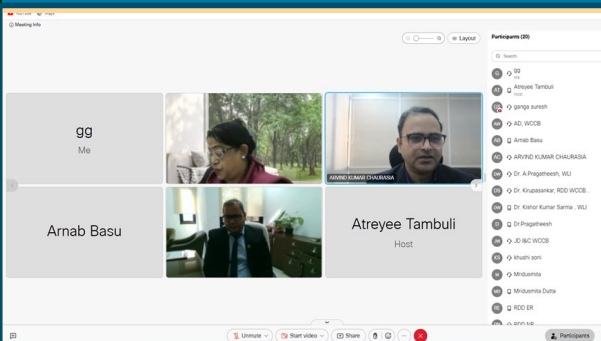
Meeting info

Layout

Participants (20)

Search

gg
Me

ARVIND KUMAR CHAURASIA

Arnab Basu

Atreyee Tambuli
Host

gg
Me

Atreyee Tambuli
Host

ganga suresh

AD, WCCB

Arnab Basu

ARVIND KUMAR CHAURASIA

Dr. A.Pragatheesh, WLI

Dr. Kirupasankar, RDD WCCB...

Dr. Kishor Kumar Sarma , WLI

Dr.Pragatheesh

JD I&C WCCB

khushi soni

Mridusmita

Mridusmita Dutta

RDD ER

Unmute

Start video

Share

Participants